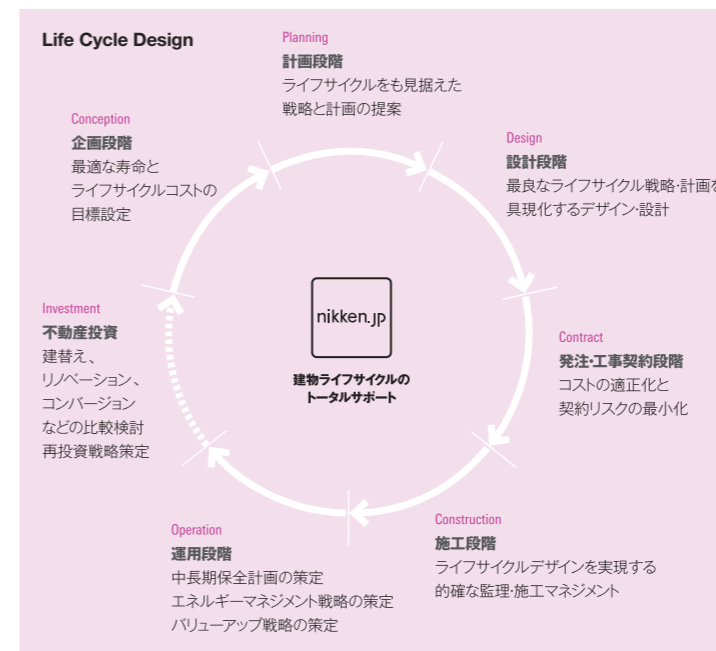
Life Cycle Design

Planning
計画段階
ライフサイクルをも見据えた戦略と計画の提案

Design
設計段階
最良なライフサイクル戦略・計画を具現化するデザイン・設計

Contract
発注・工事契約段階
コストの適正化と契約リスクの最小化

Construction
施工段階
ライフサイクルデザインを実現する的確な監理・施工マネジメント

Operation
運用段階
中長期保全計画の策定
エネルギーマネジメント戦略の策定
バリューアップ戦略の策定

Investment
不動産投資
建替え、リノベーション、コンバージョンなどの比較検討
再投資戦略策定

Conception
企画段階
最適な寿命とライフサイクルコストの目標設定

nikken.jp
建物ライフサイクルのトータルサポート